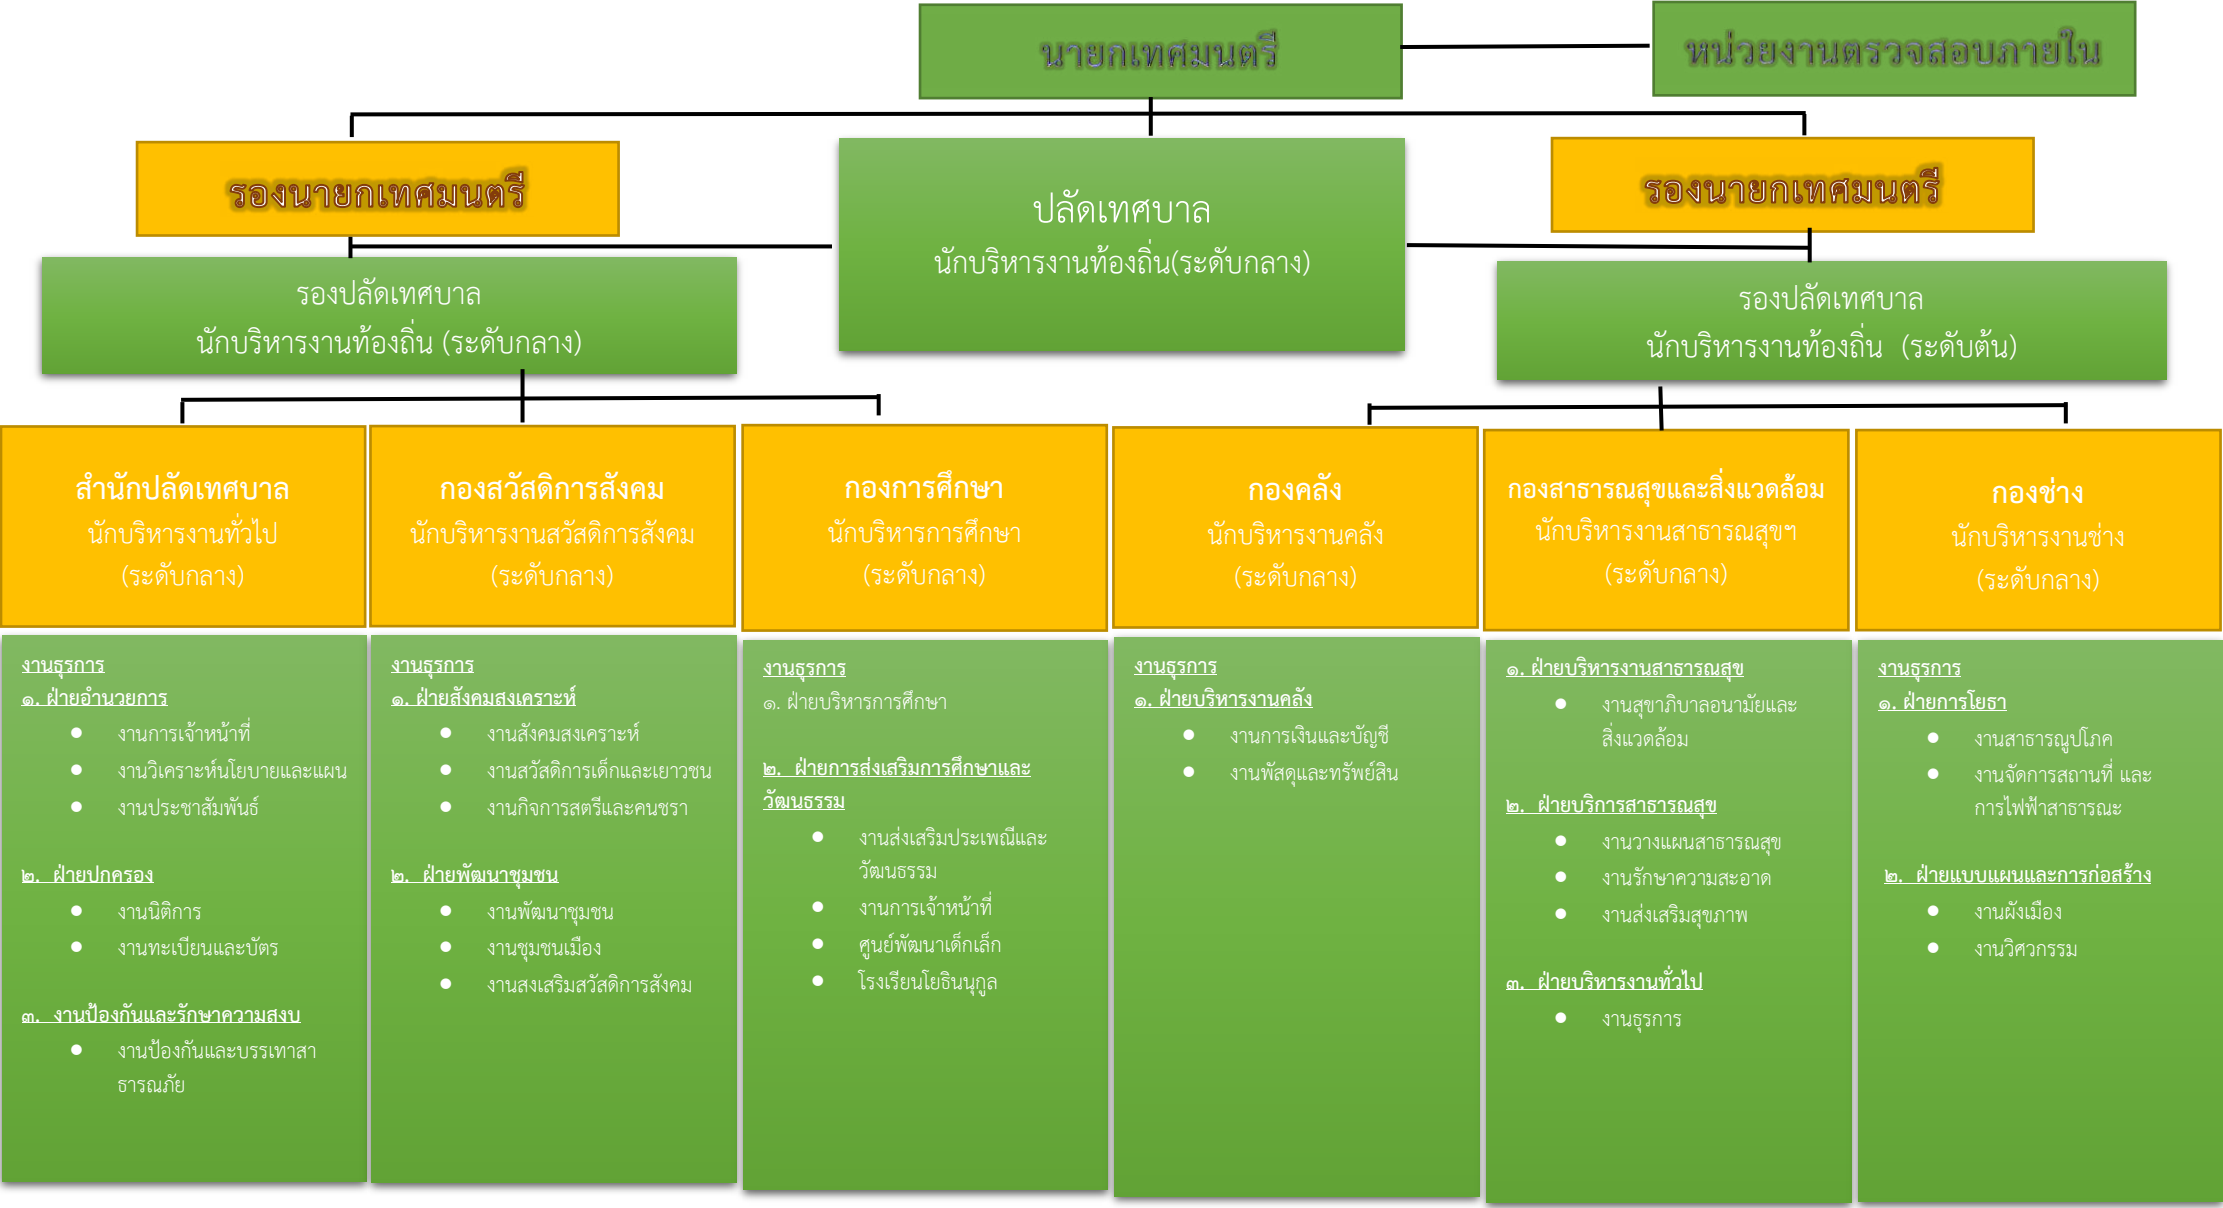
นายกเทศมนตรี

หน่วยงานตรวจสอบภายใน

รองนายกเทศมนตรี

ปลัดเทศบาล
นักบริหารงานท้องถิ่น(ระดับกลาง)

รองนายกเทศมนตรี

รองปลัดเทศบาล
นักบริหารงานท้องถิ่น (ระดับกลาง)

รองปลัดเทศบาล
นักบริหารงานท้องถิ่น (ระดับต้น)

สำนักปลัดเทศบาล
นักบริหารงานทั่วไป
(ระดับกลาง)

กองสวัสดิการสังคม
นักบริหารงานสวัสดิการสังคม
(ระดับกลาง)

กองการศึกษา
นักบริหารการศึกษา
(ระดับกลาง)

กองคลัง
นักบริหารงานคลัง
(ระดับกลาง)

กองสาธารณสุขและสิ่งแวดล้อม
นักบริหารงานสาธารณสุขฯ
(ระดับกลาง)

กองช่าง
นักบริหารงานช่าง
(ระดับกลาง)

งานธุรการ
๑. ฝ่ายอำนวยการ
- งานการเจ้าหน้าที่
- งานวิเคราะห์นโยบายและแผน
- งานประชาสัมพันธ์

๒. ฝ่ายปกครอง
- งานนิติการ
- งานทะเบียนและบัตร

๓. งานป้องกันและรักษาความสงบ
- งานป้องกันและบรรเทาสาธารณภัย

งานธุรการ
๑. ฝ่ายสังคมสงเคราะห์
- งานสังคมสงเคราะห์
- งานสวัสดิการเด็กและเยาวชน
- งานกิจการสตรีและคนชรา

๒. ฝ่ายพัฒนาชุมชน
- งานพัฒนาชุมชน
- งานชุมชนเมือง
- งานสงเสริมสวัสดิการสังคม

งานธุรการ
๑. ฝ่ายบริหารการศึกษา

๒. ฝ่ายการส่งเสริมการศึกษาและวัฒนธรรม
- งานส่งเสริมประเพณีและวัฒนธรรม
- งานการเจ้าหน้าที่
- ศูนย์พัฒนาเด็กเล็ก
- โรงเรียนโยธินนุกูล

งานธุรการ
๑. ฝ่ายบริหารงานคลัง
- งานการเงินและบัญชี
- งานพัสดุและทรัพย์สิน

๑. ฝ่ายบริหารงานสาธารณสุข
- งานสุขาภิบาลอนามัยและสิ่งแวดล้อม

๒. ฝ่ายบริการสาธารณสุข
- งานวางแผนสาธารณสุข
- งานรักษาความสะอาด
- งานส่งเสริมสุขภาพ

๓. ฝ่ายบริหารงานทั่วไป
- งานธุรการ

งานธุรการ
๑. ฝ่ายการโยธา
- งานสาธารณูปโภค
- งานจัดการสถานที่ และการไฟฟ้าสาธารณะ

๒. ฝ่ายแบบแผนและการก่อสร้าง
- งานผังเมือง
- งานวิศวกรรม